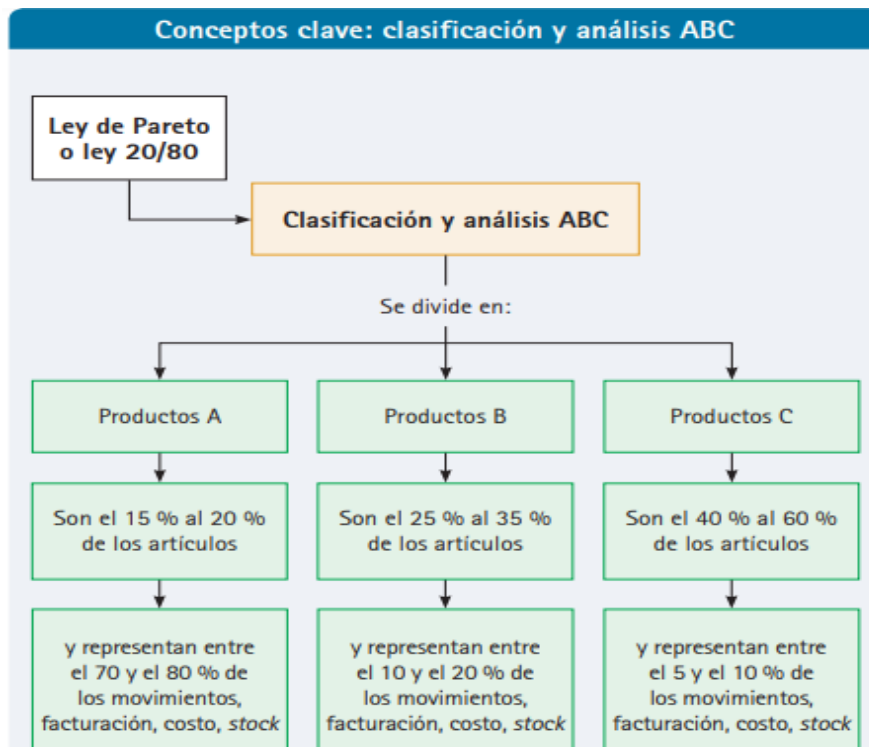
Conceptos clave: clasificación y análisis ABC

Ley de Pareto o ley 20/80

Clasificación y análisis ABC

Se divide en:

Productos A

Son el 15 % al 20 % de los artículos

y representan entre el 70 y el 80 % de los movimientos, facturación, costo, stock

Productos B

Son el 25 % al 35 % de los artículos

y representan entre el 10 y el 20 % de los movimientos, facturación, costo, stock

Productos C

Son el 40 % al 60 % de los artículos

y representan entre el 5 y el 10 % de los movimientos, facturación, costo, stock